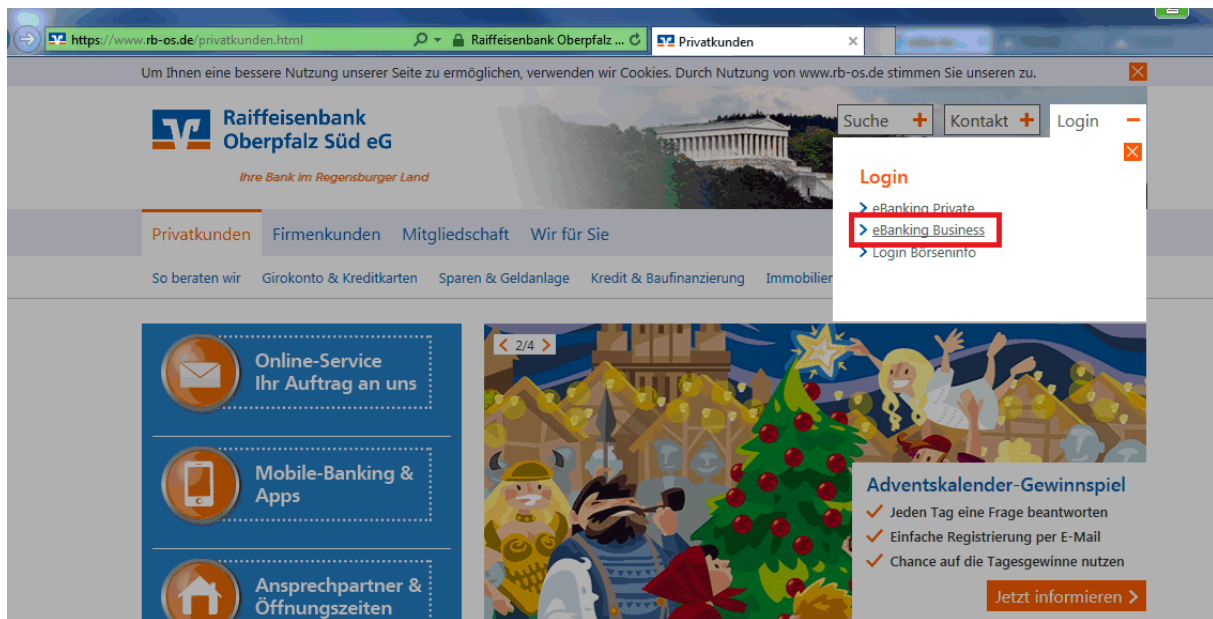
https://www.rb-os.de/privatkunden.html
Raiffeisenbank Oberpfalz ...
Privatkunden

Um Ihnen eine bessere Nutzung unserer Seite zu ermöglichen, verwenden wir Cookies. Durch Nutzung von www.rb-os.de stimmen Sie unseren zu.

Raiffeisenbank Oberpfalz Süd eG
Ihre Bank im Regensburger Land

Suche
Kontakt
Login

Login
eBanking Private
eBanking Business
Login Börseninfo

Privatkunden Firmenkunden Mitgliedschaft Wir für Sie

So beraten wir Girokonto & Kreditkarten Sparen & Geldanlage Kredit & Baufinanzierung Immobilien

Online-Service Ihr Auftrag an uns

Mobile-Banking & Apps

Ansprechpartner & Öffnungszeiten

2/4

Adventskalender-Gewinnspiel
Jeden Tag eine Frage beantworten
Einfache Registrierung per E-Mail
Chance auf die Tagesgewinne nutzen

Jetzt informieren